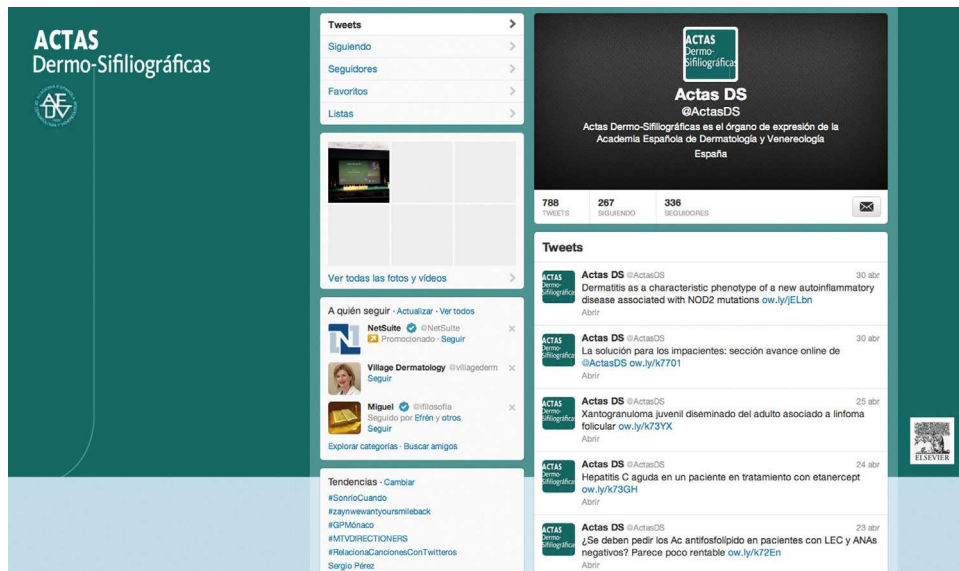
ACTAS
Dermo-Sifiliográficas

AEDV

Tweets
Siguiendo
Seguidores
Favoritos
Listas

Ver todas las fotos y vídeos

A quién seguir · Actualizar · Ver todos
NetSuite @NetSuite
Promocionado · Seguir
Village Dermatology @villagederm
Seguir
Miguel @lfilosofia
Seguido por Efrén y otros
Seguir
Explorar categorías · Buscar amigos

Tendencias · Cambiar
#SonrioCuando
#zaynwewantyoursmileback
#GPMónaco
#MTVDIRECTIONERS
#RelacionaCancionesConTwitteros
Sergio Pérez

ACTAS
Dermo-
Sifiliográficas
Actas DS
@ActasDS
Actas Dermo-Sifiliográficas es el órgano de expresión de la Academia Española de Dermatología y Venereología
España

788 TWEETS
267 SIGUIENDO
336 SEGUIDORES

Tweets

Actas DS @ActasDS 30 abr
Dermatitis as a characteristic phenotype of a new autoinflammatory disease associated with NOD2 mutations ow.ly/jELbn
Abrir

Actas DS @ActasDS 30 abr
La solución para los impacientes: sección avance online de @ActasDS ow.ly/k7701
Abrir

Actas DS @ActasDS 25 abr
Xantogranuloma juvenil diseminado del adulto asociado a linfoma folicular ow.ly/k73YX
Abrir

Actas DS @ActasDS 24 abr
Hepatitis C aguda en un paciente en tratamiento con etanercept ow.ly/k73GH
Abrir

Actas DS @ActasDS 23 abr
¿Se deben pedir los Ac antifosfolípido en pacientes con LEC y ANAs negativos? Parece poco rentable ow.ly/k72En
Abrir

ELSEVIER